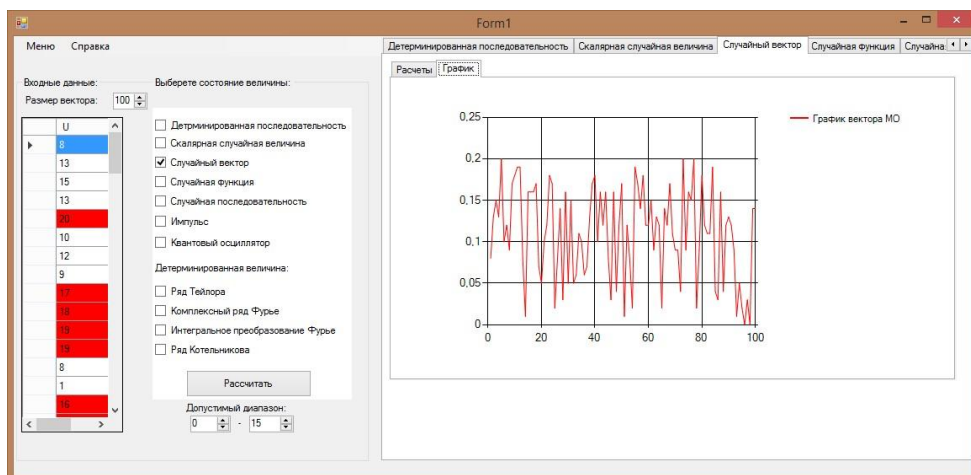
Form1

Меню Справка

Входные данные:
Размер вектора: 100

| | U |
|---|---|
| | 8 |
| | 13 |
| | 15 |
| | 13 |
| | 20 |
| | 10 |
| | 12 |
| | 9 |
| | 17 |
| | 18 |
| | 19 |
| | 19 |
| | 8 |
| | 1 |
| | 16 |

Выберете состояние величины:

Детрминированная последовательность
Скалярная случайная величина
Случайный вектор
Случайная функция
Случайная последовательность
Импульс
Квантовый осциллятор

Детерминированная величина:

Ряд Тейлора
Комплексный ряд Фурье
Интегральное преобразование Фурье
Ряд Котельникова

Рассчитать

Допустимый диапазон:
0 - 15

Детерминированная последовательность | Скалярная случайная величина | Случайный вектор | Случайная функция | Случайна

Расчеты | График

0,25
0,2
0,15
0,1
0,05
0
0 20 40 60 80 100

График вектора МО